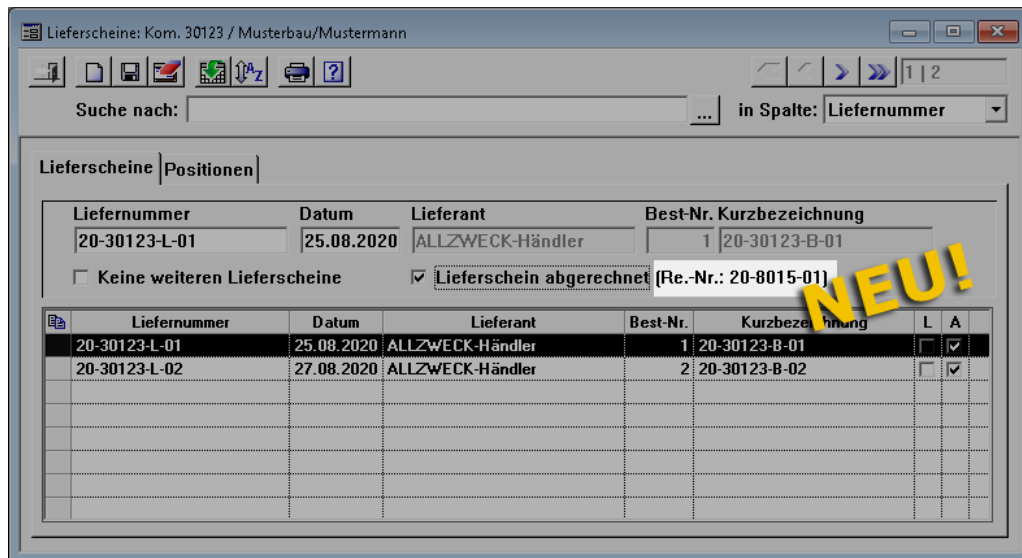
Lieferscheine: Kom. 30123 / Musterbau/Mustermann

1 | 2

Suche nach: ... in Spalte: Liefernummer

Lieferscheine | Positionen

Liefernummer 20-30123-L-01
Datum 25.08.2020
Lieferant ALLZWECK-Händler
Best-Nr. 1
Kurzbezeichnung 20-30123-B-01

☐ Keine weiteren Lieferscheine
☑ Lieferschein abgerechnet (Re.-Nr.: 20-8015-01)

NEU!

| Liefernummer | Datum | Lieferant | Best-Nr. | Kurzbeze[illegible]nung | L | A |
|---|---|---|---|---|---|---|
| 20-30123-L-01 | 25.08.2020 | ALLZWECK-Händler | 1 | 20-30123-B-01 | ☐ | ☑ |
| 20-30123-L-02 | 27.08.2020 | ALLZWECK-Händler | 2 | 20-30123-B-02 | ☐ | ☑ |